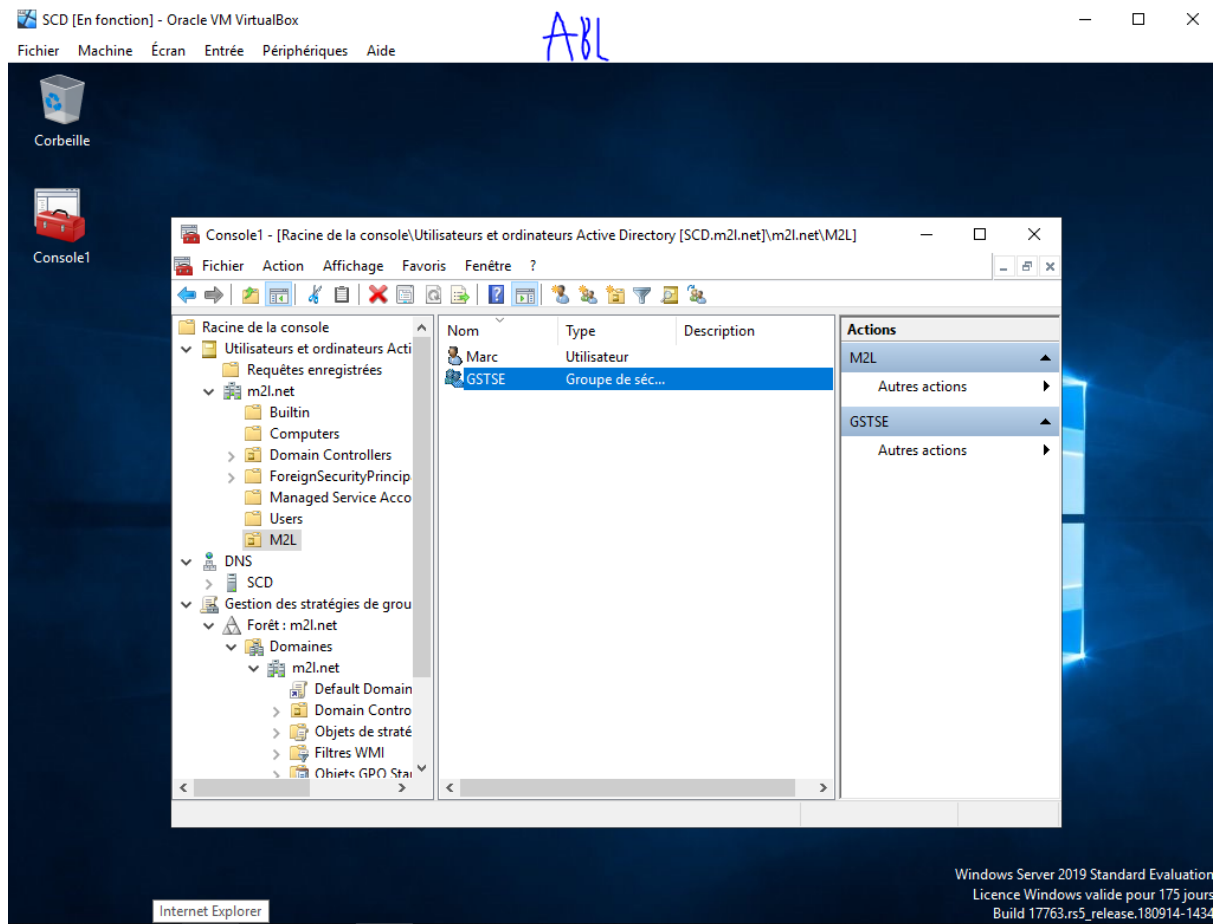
SCD [En fonction] - Oracle VM VirtualBox

ABL

Fichier Machine Écran Entrée Périphériques Aide

Corbeille

Console1

Console1 - [Racine de la console\Utilisateurs et ordinateurs Active Directory [SCD.m2l.net]\m2l.net\M2L]

Fichier Action Affichage Favoris Fenêtre ?

Racine de la console
Utilisateurs et ordinateurs Acti
Requêtes enregistrées
m2l.net
Builtin
Computers
Domain Controllers
ForeignSecurityPrincip
Managed Service Acco
Users
M2L
DNS
SCD
Gestion des stratégies de grou
Forêt : m2l.net
Domaines
m2l.net
Default Domain
Domain Contro
Objets de straté
Filtres WMI
Objets GPO Sta

| Nom | Type | Description |
|---|---|---|
| Marc | Utilisateur | |
| GSTSE | Groupe de séc... | |

Actions
M2L
Autres actions
GSTSE
Autres actions

Windows Server 2019 Standard Evaluation
Licence Windows valide pour 175 jours
Build 17763.rs5_release.180914-1434

Internet Explorer